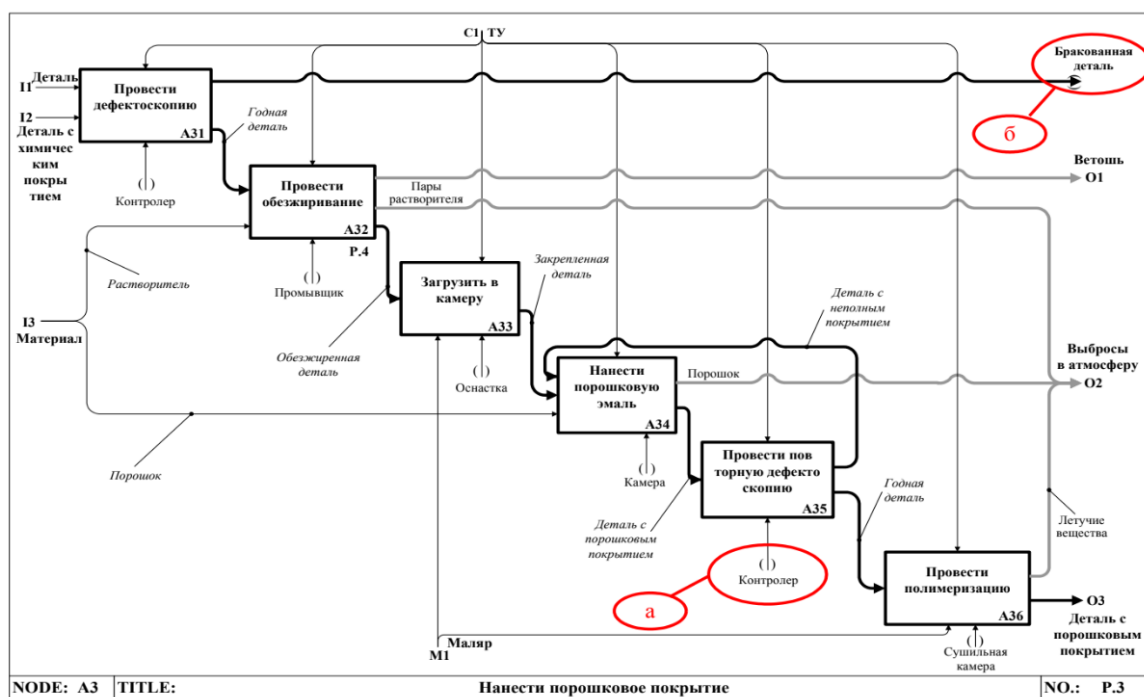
C1 ТУ

I1 Деталь

I2 Деталь с химичес ким покры тием

Провести дефектоскопию
A31

Годная деталь

Контролер

Бракованная деталь

б

Провести обезжиривание
A32
P.4

Пары растворителя

Ветошь
O1

Промывщик

Растворитель

I3 Материал

Загрузить в камеру
A33

Закрепленная деталь

Обезжиренная деталь

Оснастка

Деталь с неполным покрытием

Нанести порошковую эмаль
A34

Порошок

Выбросы в атмосферу
O2

Порошок

Камера

Провести пов торную дефекто скопию
A35

Деталь с порошковым покрытием

Годная деталь

Летучие вещества

Контролер

а

Провести полимеризацию
A36

O3 Деталь с порошковым покрытием

M1 Маляр

Сушильная камера

NODE: A3 | TITLE: Нанести порошковое покрытие | NO.: P.3